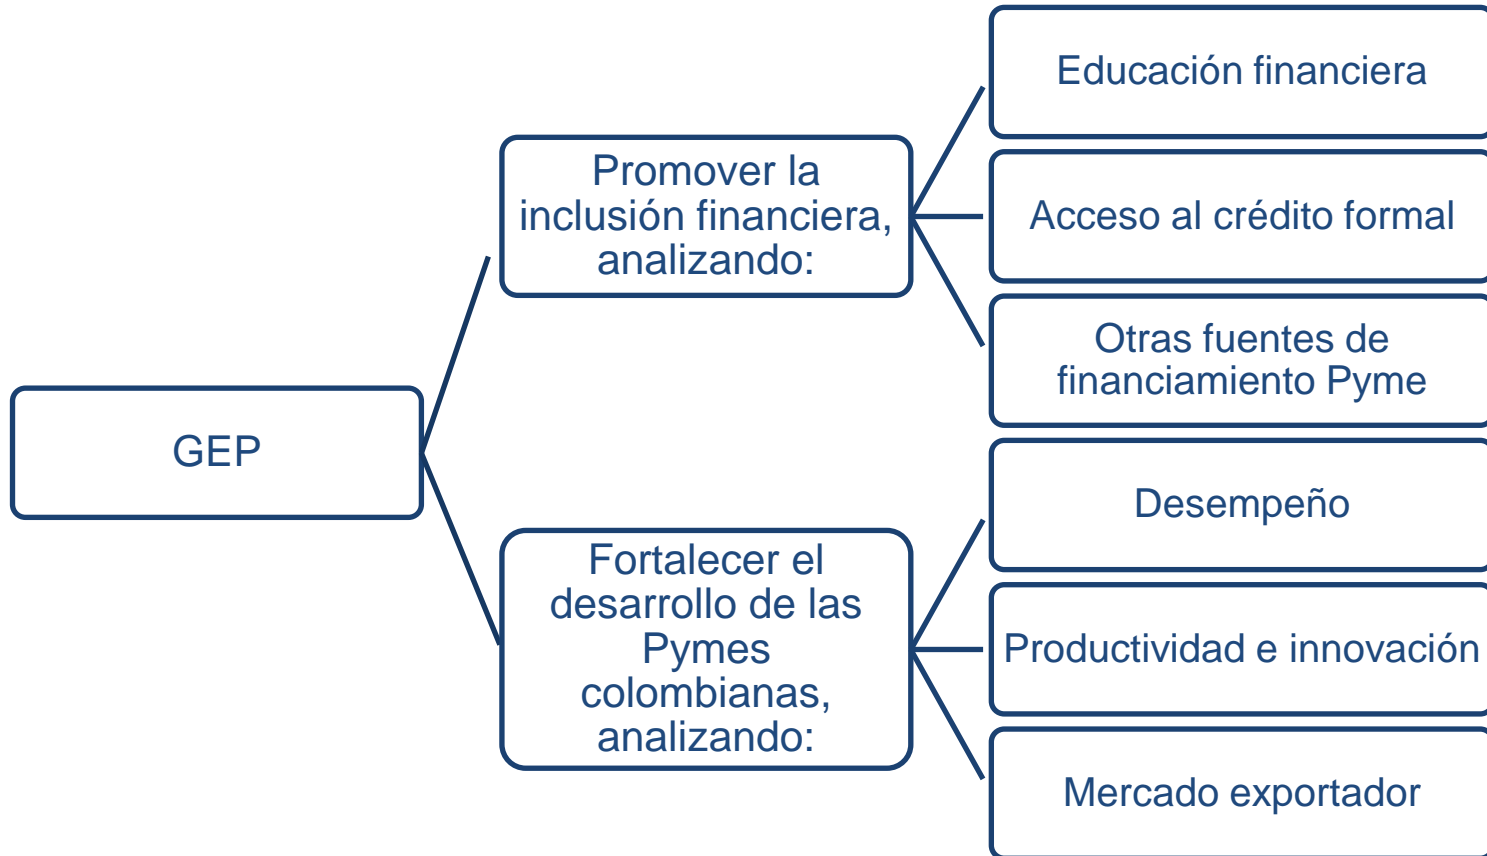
GEP

Promover la inclusión financiera, analizando:

Educación financiera

Acceso al crédito formal

Otras fuentes de financiamiento Pyme

Fortalecer el desarrollo de las Pymes colombianas, analizando:

Desempeño

Productividad e innovación

Mercado exportador